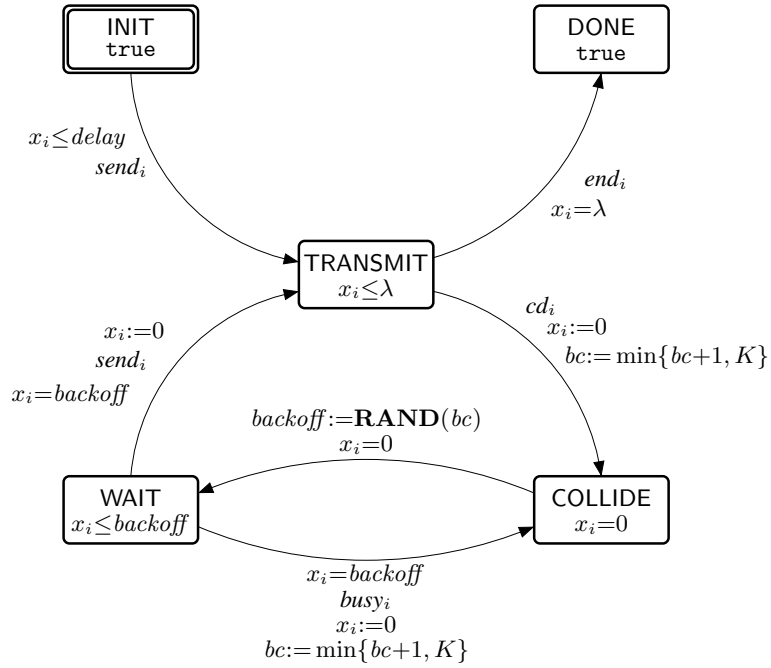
INIT
true

DONE
true

$x_i \leq delay$
$send_i$

$end_i$
$x_i = \lambda$

TRANSMIT
$x_i \leq \lambda$

$cd_i$
$x_i := 0$
$bc := \min\{bc+1, K\}$

$x_i := 0$
$send_i$
$x_i = backoff$

$backoff := \mathbf{RAND}(bc)$
$x_i = 0$

WAIT
$x_i \leq backoff$

COLLIDE
$x_i = 0$

$x_i = backoff$
$busy_i$
$x_i := 0$
$bc := \min\{bc+1, K\}$